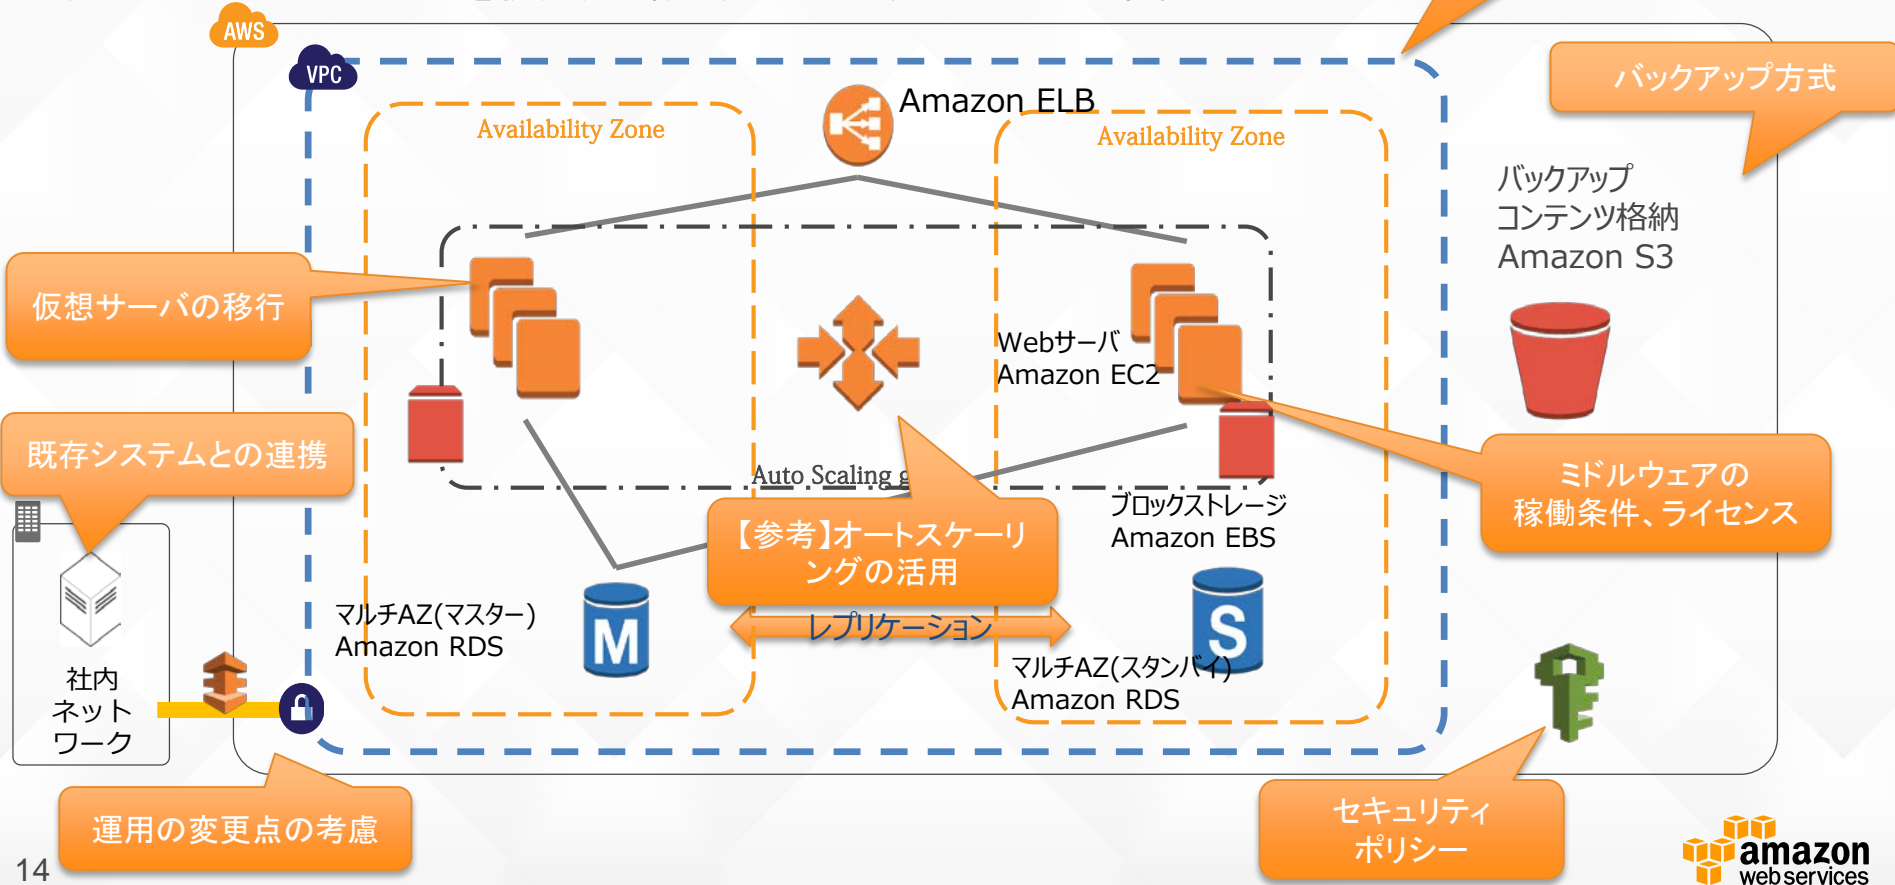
AWS

VPC

Amazon ELB

Availability Zone

Availability Zone

バックアップ方式

バックアップ
コンテンツ格納
Amazon S3

仮想サーバの移行

Webサーバ
Amazon EC2

既存システムとの連携

Auto Scaling g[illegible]

ブロックストレージ
Amazon EBS

ミドルウェアの
稼働条件、ライセンス

【参考】オートスケーリングの活用

マルチAZ(マスター)
Amazon RDS

M

レプリケーション

S

マルチAZ(スタンバイ)
Amazon RDS

社内
ネット
ワーク

運用の変更点の考慮

セキュリティ
ポリシー

14

amazon
web services